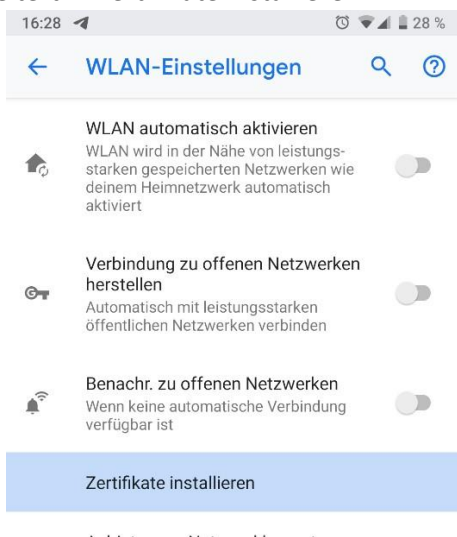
16:28

28 %

WLAN-Einstellungen

WLAN automatisch aktivieren
WLAN wird in der Nähe von leistungsstarken gespeicherten Netzwerken wie deinem Heimnetzwerk automatisch aktiviert

Verbindung zu offenen Netzwerken herstellen
Automatisch mit leistungsstarken öffentlichen Netzwerken verbinden

Benachr. zu offenen Netzwerken
Wenn keine automatische Verbindung verfügbar ist

Zertifikate installieren

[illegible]